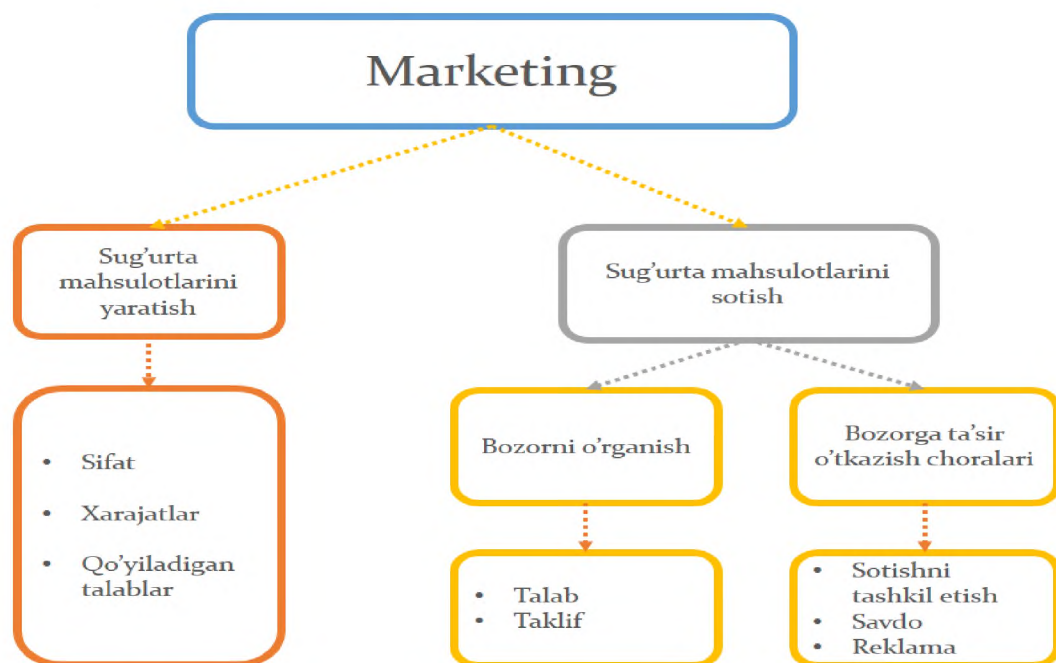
Marketing

Sug'urta mahsulotlarini yaratish

- Sifat
- Xarajatlar
- Qo'yiladigan talablar

Sug'urta mahsulotlarini sotish

Bozorni o'rganish

- Talab
- Taklif

Bozorga ta'sir o'tkazish choralari

- Sotishni tashkil etish
- Savdo
- Reklama